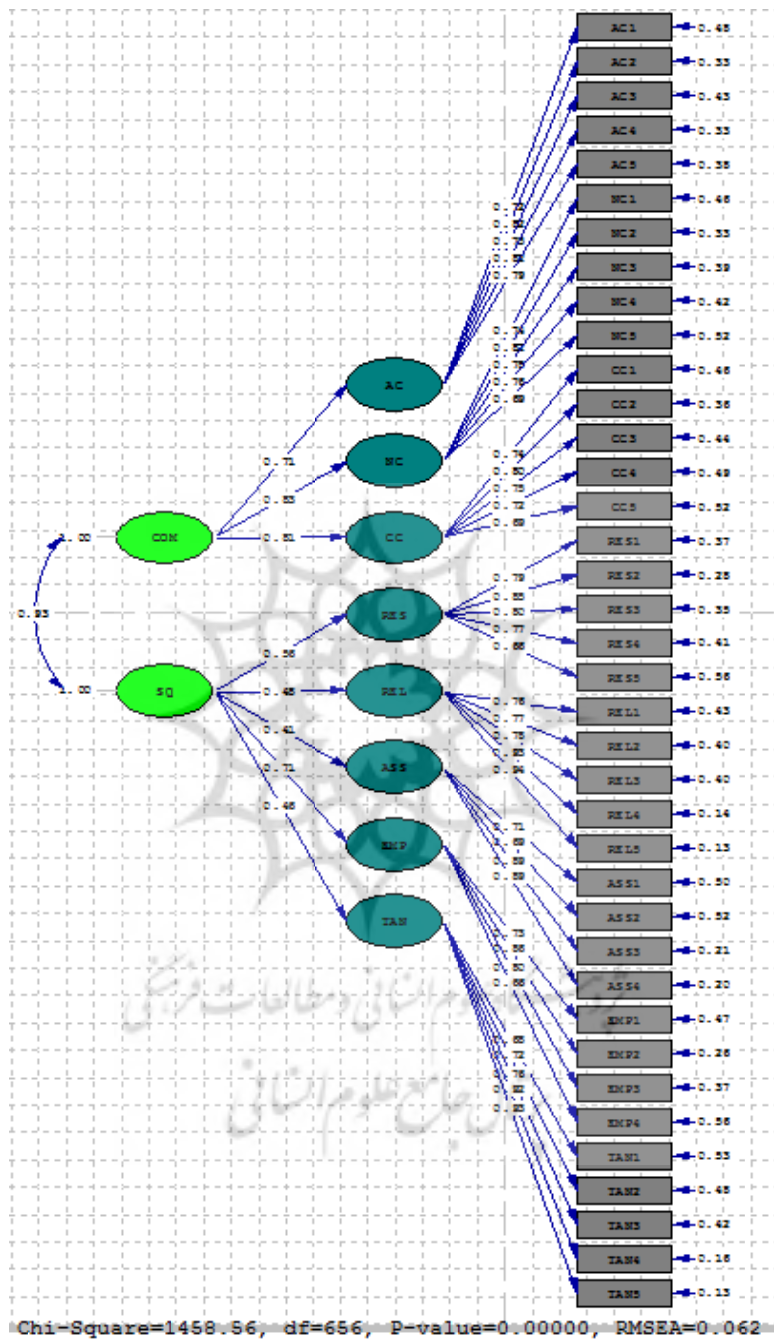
AC1 0.48
AC2 0.33
AC3 0.43
AC4 0.33
AC5 0.38
NC1 0.46
NC2 0.33
NC3 0.39
NC4 0.42
NC5 0.52
CC1 0.46
CC2 0.36
CC3 0.44
CC4 0.49
CC5 0.52
RES1 0.37
RES2 0.28
RES3 0.35
RES4 0.41
RES5 0.56
REL1 0.43
REL2 0.40
REL3 0.40
REL4 0.14
REL5 0.13
ASS1 0.50
ASS2 0.52
ASS3 0.21
ASS4 0.20
EMP1 0.47
EMP2 0.28
EMP3 0.37
EMP4 0.56
TAN1 0.53
TAN2 0.48
TAN3 0.42
TAN4 0.16
TAN5 0.13

0.72 0.82 0.75 0.82 0.79
0.74 0.82 0.78 0.76 0.69
0.74 0.80 0.75 0.72 0.69
0.79 0.85 0.80 0.77 0.66
0.76 0.77 0.78 0.93 0.94
0.71 0.69 0.89 0.89
0.73 0.85 0.80 0.66
0.68 0.72 0.76 0.92 0.93

AC
NC
CC
RES
REL
ASS
EMP
TAN

0.71
0.83
0.81
0.56
0.48
0.41
0.71
0.46

1.00 CON
0.93
1.00 SQ

Chi-Square=1458.56, df=656, P-value=0.00000, RMSEA=0.062